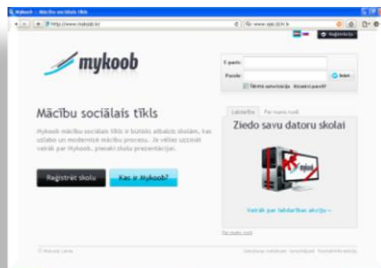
Mykoob - Mācību sociālais tīkls

http://www.mykoob.lv/

Reģistrācija

mykoob

E-pasts:

Parole:

Ienākt

Tikt autorizēts

Aizmirsi paroli?

Mācību sociālais tīkls

Mykoob mācību sociālais tīkls ir būtisks atbalsts skolām, kas ustabo uz modernisk mācību procesu. Je vēlies uzzināt vairāk par Mykoob, pieraksti skolu prezentācijai.

Reģistrēt skolu

Kas ir Mykoob?

Labdarība

Par mums runā

Ziedo savu datoru skolai

Vairāk par labdarības akciju »

© Mykoob

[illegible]